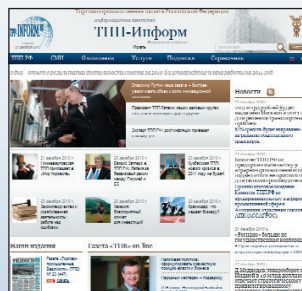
ТПП-Информ

Торгово-промышленная палата Российской Федерации

информационное агентство

ТПП-Информ

ТПП РФ

СМИ

Экономика

Услуги

Регионы

Горизонты

Владимир Путин: «мы знаем – бизнес ...»

Новости

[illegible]